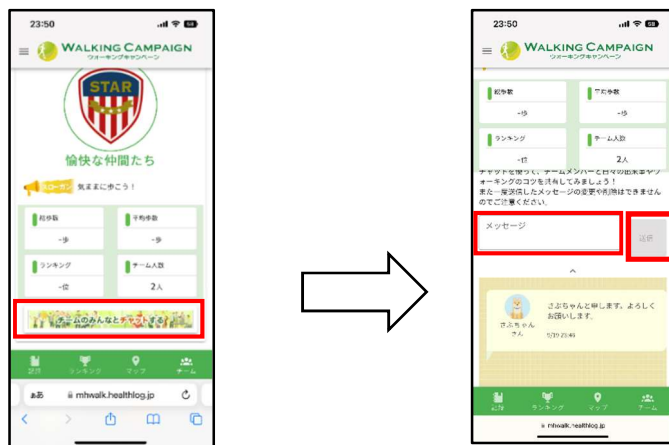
23:50

WALKING CAMPAIGN
ウォーキングキャンペーン

STAR

愉快な仲間たち

スローガン 気ままに歩こう！

総歩数
-歩

平均歩数
-歩

ランキング
-位

チーム人数
2人

チームのみんなとチャットする

記録 ランキング マップ チーム

ああ mhwalk.healthlog.jp

23:50

WALKING CAMPAIGN
ウォーキングキャンペーン

総歩数
-歩

平均歩数
-歩

ランキング
-位

チーム人数
2人

チャットを使って、チームメンバーと日々の出来事やウォーキングのコツを共有してみましょう！
また一度送信したメッセージの変更や削除はできませんのでご注意ください。

メッセージ

送信

さぶちゃんと申します。よろしくお願いします。
さぶちゃんさん
5/29 23:46

記録 ランキング マップ チーム

mhwalk.healthlog.jp